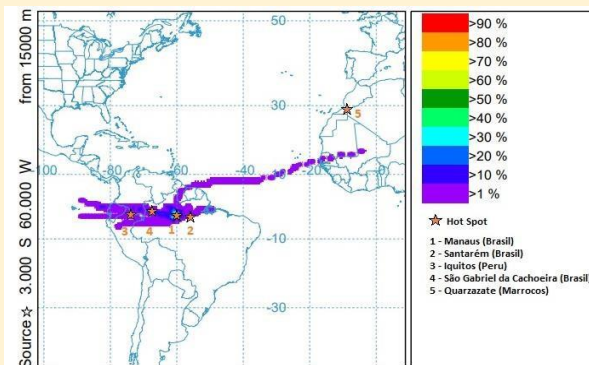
from 15000 m

Source ☆ 3.000 S 60.000 W

50
30
-100
-80
-60
-40
-20
-10
-30

5
3 4 1 2

>90 %
>80 %
>70 %
>60 %
>50 %
>40 %
>30 %
>20 %
>10 %
>1 %

Hot Spot
1 - Manaus (Brasil)
2 - Santarém (Brasil)
3 - Iquitos (Peru)
4 - São Gabriel da Cachoeira (Brasil)
5 - Quarzazate (Marrocos)